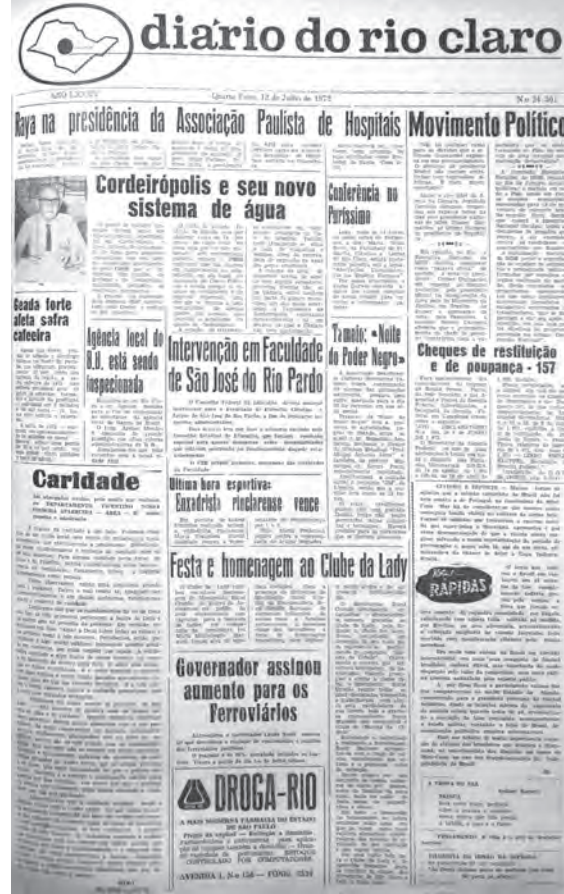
diário do rio claro

ANO LXXXV — Quarta Feira, 12 de Julho de 1972 — Nº 24.361

Raya na presidência da Associação Paulista de Hospitais

Movimento Político

Cordeirópolis e seu novo sistema de água

Conferência no Perrissimo

Geada forte afeta safra cafeeira

Agência local do B.B. está sendo inspecionada

Intervenção em Faculdade de São José do Rio Pardo

Tamoio: «Noite do Poder Negro»

Cheques de restituição e de poupança - 157

Caridade

Ultima hora esportiva:
Ezequiel rioclarense vence

Festa e homenagem ao Clube da Lady

RÁPIDAS

Governador assinou aumento para os Ferroviários

DROGA-RIO

A MAIS MODERNA FARMÁCIA DO ESTADO DE SÃO PAULO

AVENIDA 1, Nº 158 — FONE: 2524

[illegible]